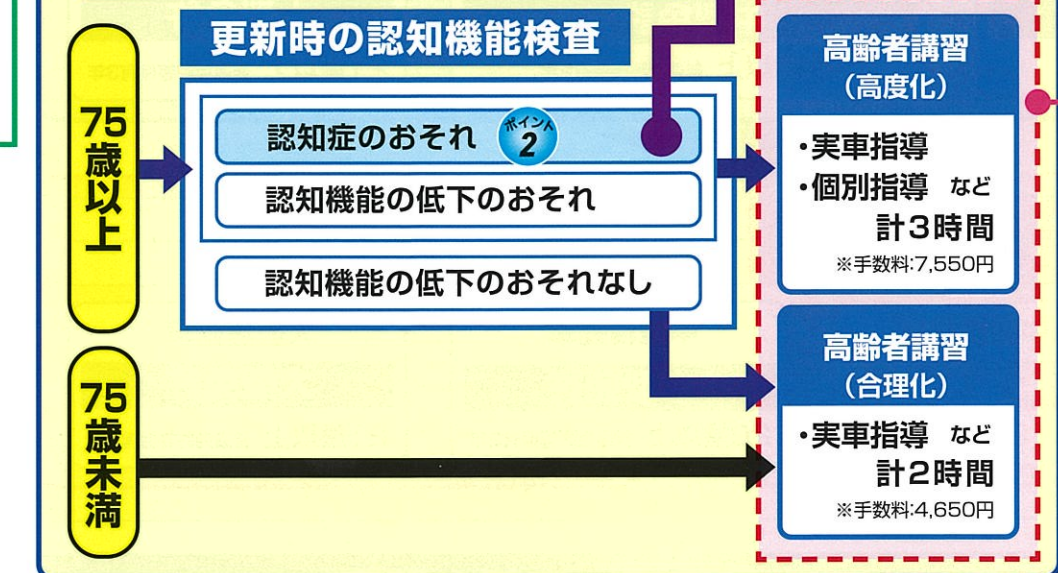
更新時の認知機能検査

75歳以上

認知症のおそれ ポイント 2

認知機能の低下のおそれ

認知機能の低下のおそれなし

75歳未満

高齢者講習
（高度化）

・実車指導
・個別指導 など
計3時間
※手数料:7,550円

高齢者講習
（合理化）

・実車指導 など
計2時間
※手数料:4,650円